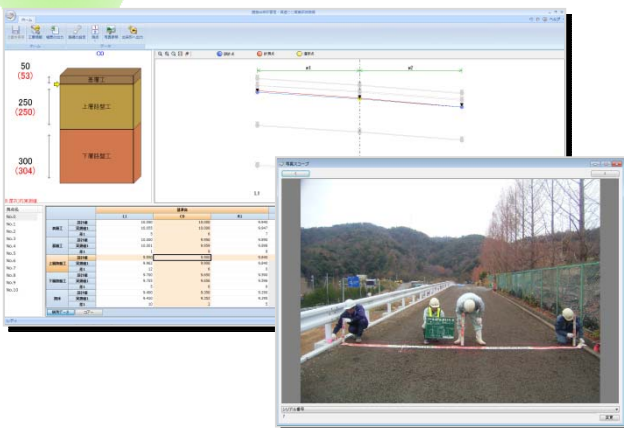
50
(53)

250
(250)

300
(304)

表層工

上層路盤工

下層路盤工

CD

No.1
No.2
No.3
No.4
No.5
No.6
No.7
No.8
No.9
No.10

表層工

基層工

上層路盤工

下層路盤工

路床

設計値
実測値
差

10.000
10.075
5
10.000
10.013
9.800
9.912
12
9.700
9.720
9.400
9.410
10

L1
L2

写真スコープ